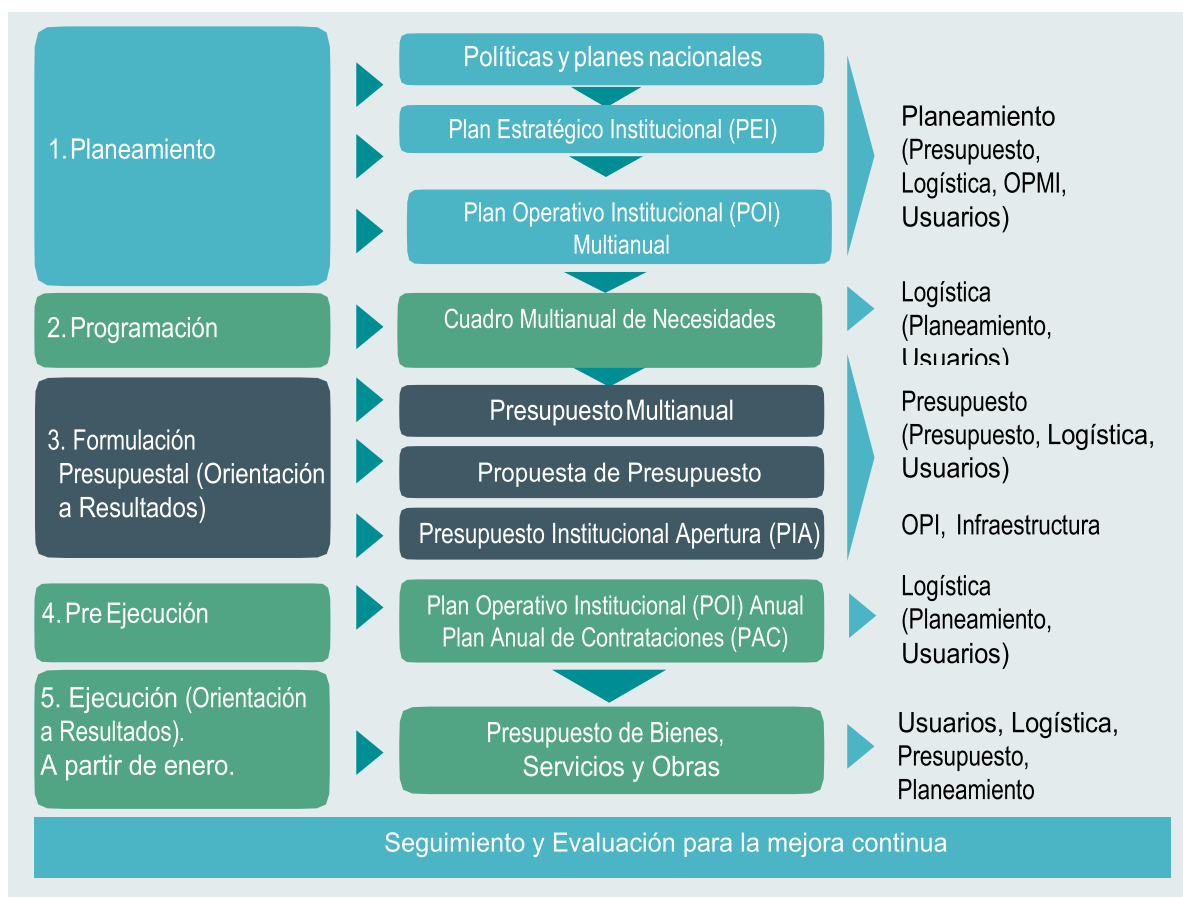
1. Planeamiento

Políticas y planes nacionales

Plan Estratégico Institucional (PEI)

Plan Operativo Institucional (POI) Multianual

Planeamiento (Presupuesto, Logística, OPMI, Usuarios)

2. Programación

Cuadro Multianual de Necesidades

Logística (Planeamiento, Usuarios)

3. Formulación Presupuestal (Orientación a Resultados)

Presupuesto Multianual

Propuesta de Presupuesto

Presupuesto Institucional Apertura (PIA)

Presupuesto (Presupuesto, Logística, Usuarios)

OPI, Infraestructura

4. Pre Ejecución

Plan Operativo Institucional (POI) Anual
Plan Anual de Contrataciones (PAC)

Logística (Planeamiento, Usuarios)

5. Ejecución (Orientación a Resultados). A partir de enero.

Presupuesto de Bienes, Servicios y Obras

Usuarios, Logística, Presupuesto, Planeamiento

Seguimiento y Evaluación para la mejora continua